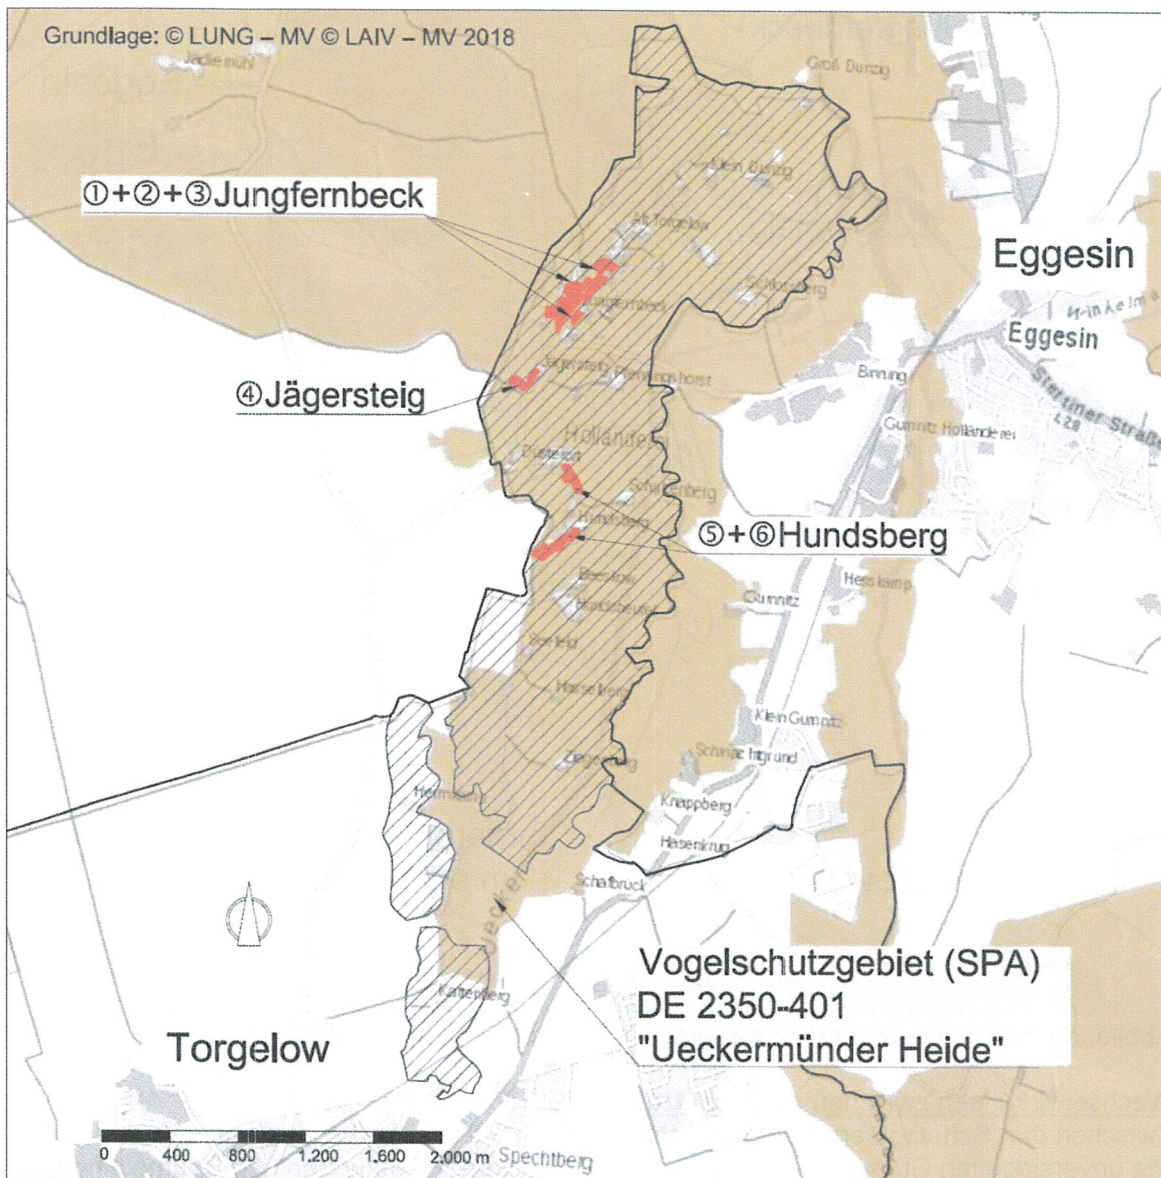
Grundlage: © LUNG – MV © LAIV – MV 2018

Jädkemühl

Groß Dunzig

Klein Dunzig

①+②+③Jungfernbeck

Alt Torgelow

Eggesin

Schlossberg

Jungfernbeck

Eggesin

Jägersteig

Hemmingshorst

Binnung

④Jägersteig

Stettiner Straße

L28

Holländerei

Gumnitz Holländerei

Schlossberg

Hundsberg

⑤+⑥Hundsberg

Hesslamp

Gumnitz

Seelelje

Hasselberg

Klein Gumnitz

Schmiedegrund

Ziegelberg

Knappberg

Heinrichs

Hasenkrug

Schafbruck

Uecker

Vogelschutzgebiet (SPA)
DE 2350-401
"Ueckermünder Heide"

Katzenberg

Torgelow

0 400 800 1.200 1.600 2.000 m

Spechtberg